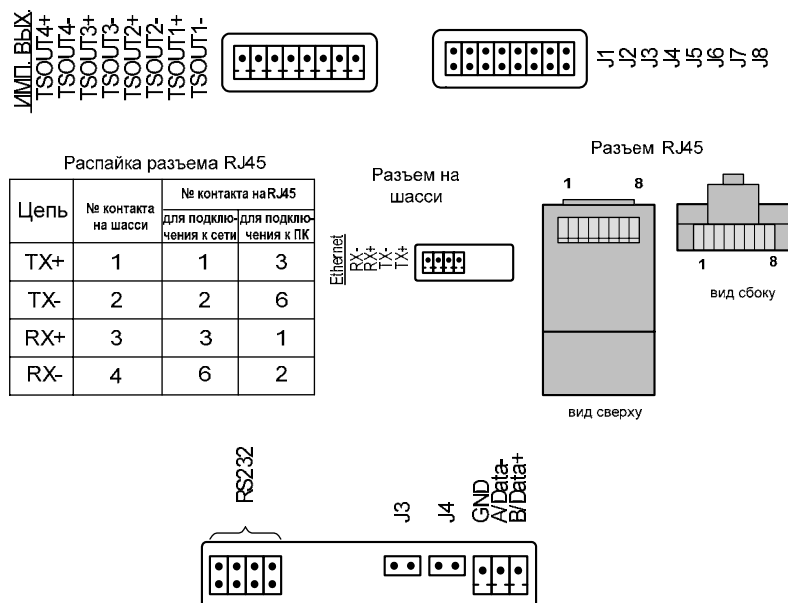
ИМП. ВЫХ
TSOUT4+
TSOUT4-
TSOUT3+
TSOUT3-
TSOUT2+
TSOUT2-
TSOUT1+
TSOUT1-

J1
J2
J3
J4
J5
J6
J7
J8

Распайка разъема RJ45

| Цепь | № контакта на шасси | № контакта на RJ45 для подключения к сети | № контакта на RJ45 для подключения к ПК |
|---|---|---|---|
| TX+ | 1 | 1 | 3 |
| TX- | 2 | 2 | 6 |
| RX+ | 3 | 3 | 1 |
| RX- | 4 | 6 | 2 |

Разъем на шасси

Ethernet
RX-
RX+
TX-
TX+

Разъем RJ45

1
8

1
8

вид сбоку

вид сверху

RS232

J3
J4
GND
A/Data-
B/Data+